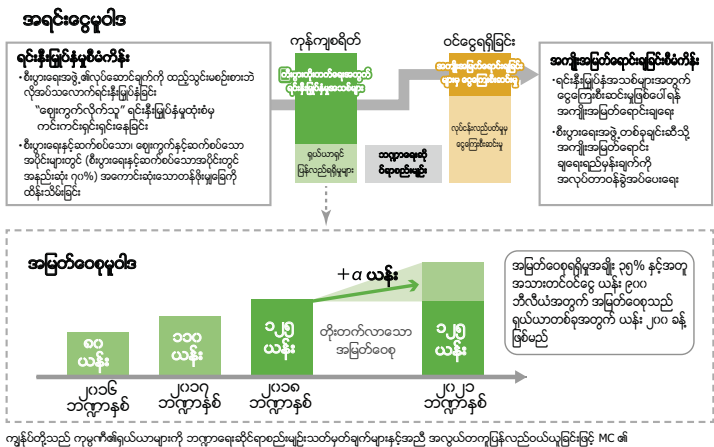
အရင်းငွေမူဝါဒ

ရင်းနှီးမြှုပ်နှံမှုစီမံကိန်း
• စီးပွားရေးအဖွဲ့၏လုပ်ဆောင်ချက်ကို ထည့်သွင်းမစဉ်းစားဘဲ လိုအပ်သလောက်ရင်းနှီးမြှုပ်နှံခြင်း
"စျေးကွက်လိုက်သူ" ရင်းနှီးမြှုပ်နှံမှုထုံးစံမှ ကင်းကင်းရှင်းရှင်းနေခြင်း
• စီးပွားရေးနှင့်ဆက်စပ်သော၊ စျေးကွက်နှင့်ဆက်စပ်သော အပိုင်းများတွင် (စီးပွားရေးနှင့်ဆက်စပ်သောအပိုင်းတွင် အနည်းဆုံး ၇၀%) အကောင်းဆုံးသောစီးပွားမြေကို ထိန်းသိမ်းခြင်း

ကုန်ကျစရိတ်
တိုးတက်လာသောရောင်းရငွေဖြင့် ရင်းနှီးမြှုပ်နှံမှုလုပ်ဆောင်ချက်
ရှယ်ယာရှင် ပြန်လည်ရရှိမှုများ
ဘဏ္ဍာရေးဆိုင်ရာ စီရင်ချက်များ

ဝင်ငွေရရှိခြင်း
အကျိုးအမြတ်ဝေစုရရှိခြင်းများ ဆက်လက်တိုးမြင့်မှု
လုပ်ငန်းလည်ပတ်မှု ငွေကြေးစီးဆင်းမှု

အကျိုးအမြတ်ဝေစုချထားပေးရေး
• ရင်းနှီးမြှုပ်နှံအသစ်များအတွက် ငွေကြေးစီးဆင်းမှုဖြစ်ပေါ်ရန် အကျိုးအမြတ်ဝေစုချရေး
• စီးပွားရေးအဖွဲ့တစ်ခုချင်းဆီသို့ အကျိုးအမြတ်ဝေစု ချထားရည်မှန်းချက်ကို အလုပ်တာဝန်ခွဲအပ်ပေးရေး

အမြတ်ဝေစုမူဝါဒ

+ α ယန်း
၈၀ ယန်း
၁၀၀ ယန်း
၁၂၅ ယန်း
တိုးတက်လာသော အမြတ်ဝေစု
၁၂၅ ယန်း
၂၀၁၆ ဘဏ္ဍာနှစ်
၂၀၁၇ ဘဏ္ဍာနှစ်
၂၀၁၈ ဘဏ္ဍာနှစ်
၂၀၂၂ ဘဏ္ဍာနှစ်

အမြတ်ဝေစုရရှိမှုအချိုး ၃၀% နှင့်အတူ အသားတင်ဝင်ငွေ ယန်း ၉၀၀ ဘီလီယံအတွက် အမြတ်ဝေစုသည် ရှယ်ယာတစ်ခုအတွက် ယန်း ၂၀၀ ခန့် ဖြစ်မည်

ကျွန်ုပ်တို့သည် ကုမ္ပဏီ၏ရှယ်ယာများကို ဘဏ္ဍာရေးဆိုင်ရာစည်းမျဉ်းသတ်မှတ်ချက်များနှင့်အညီ အလွယ်တကူပြန်လည်ဝယ်ယူခြင်းဖြင့် MC ၏